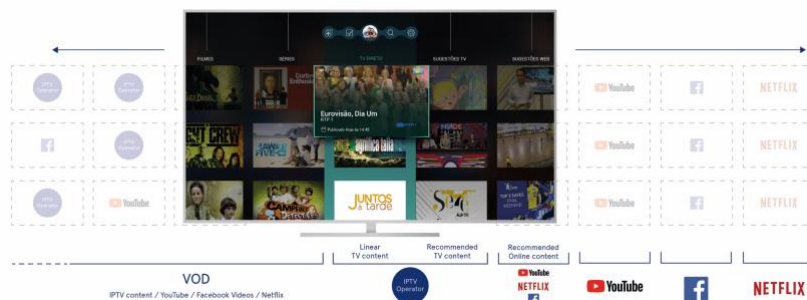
IPTV Operator

IPTV Operator

YouTube

NETFLIX

IPTV Operator

YouTube

NETFLIX

IPTV Operator

YouTube

YouTube

NETFLIX

FILMES

SÉRIES

TV DIRECTO

SUGESTÕES TV

SUGESTÕES WEB

Eurovisão, Dia Um

RTP 1

Publicado hoje às 14:45

JUNTOS à tarde

Linear TV content

Recommended TV content

Recommended Online content

YouTube

NETFLIX

VOD

IPTV content / YouTube / Facebook Videos / Netflix

IPTV Operator

YouTube

NETFLIX